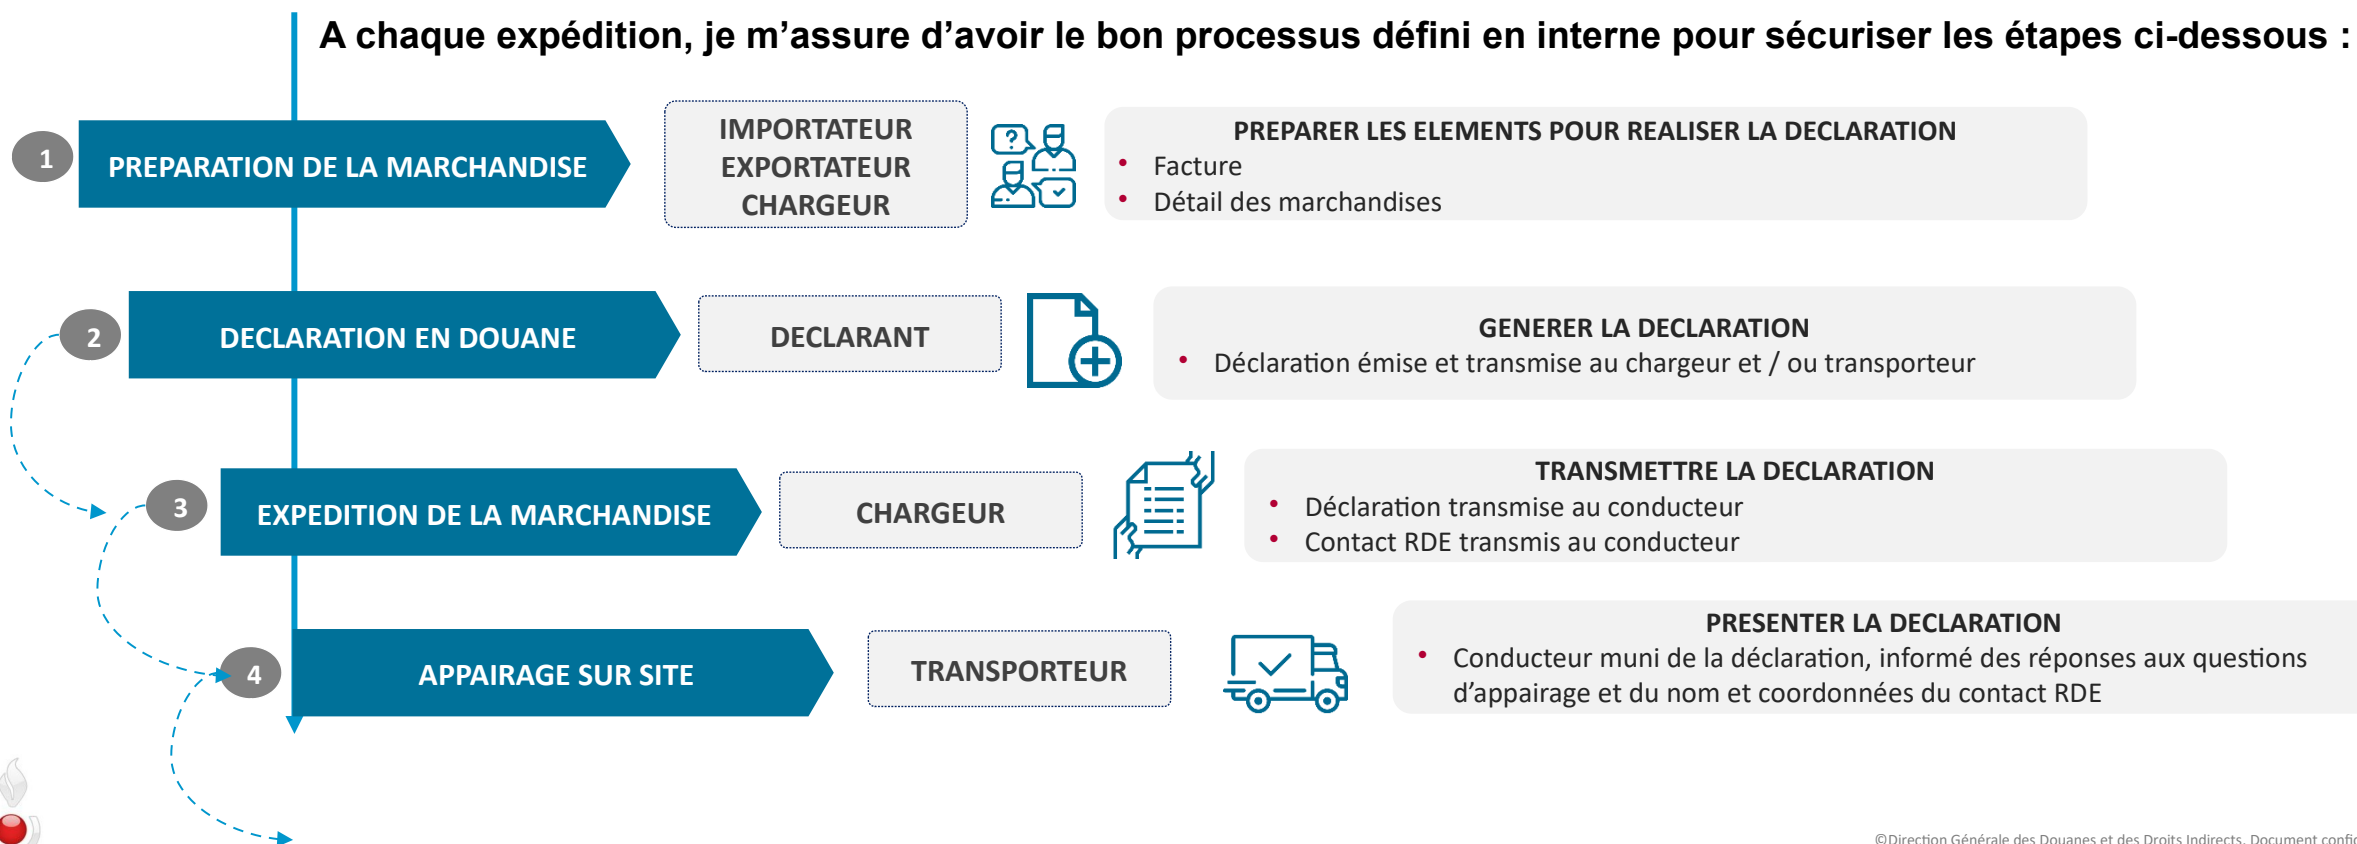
A chaque expédition, je m’assure d’avoir le bon processus défini en interne pour sécuriser les étapes ci-dessous :

1 PREPARATION DE LA MARCHANDISE

IMPORTATEUR
EXPORTATEUR
CHARGEUR

PREPARER LES ELEMENTS POUR REALISER LA DECLARATION
• Facture
• Détail des marchandises

2 DECLARATION EN DOUANE

DECLARANT

GENERER LA DECLARATION
• Déclaration émise et transmise au chargeur et / ou transporteur

3 EXPEDITION DE LA MARCHANDISE

CHARGEUR

TRANSMETTRE LA DECLARATION
• Déclaration transmise au conducteur
• Contact RDE transmis au conducteur

4 APPAIRAGE SUR SITE

TRANSPORTEUR

PRESENTER LA DECLARATION
• Conducteur muni de la déclaration, informé des réponses aux questions d’appairage et du nom et coordonnées du contact RDE

©Direction Générale des Douanes et des Droits Indirects. Document confi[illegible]